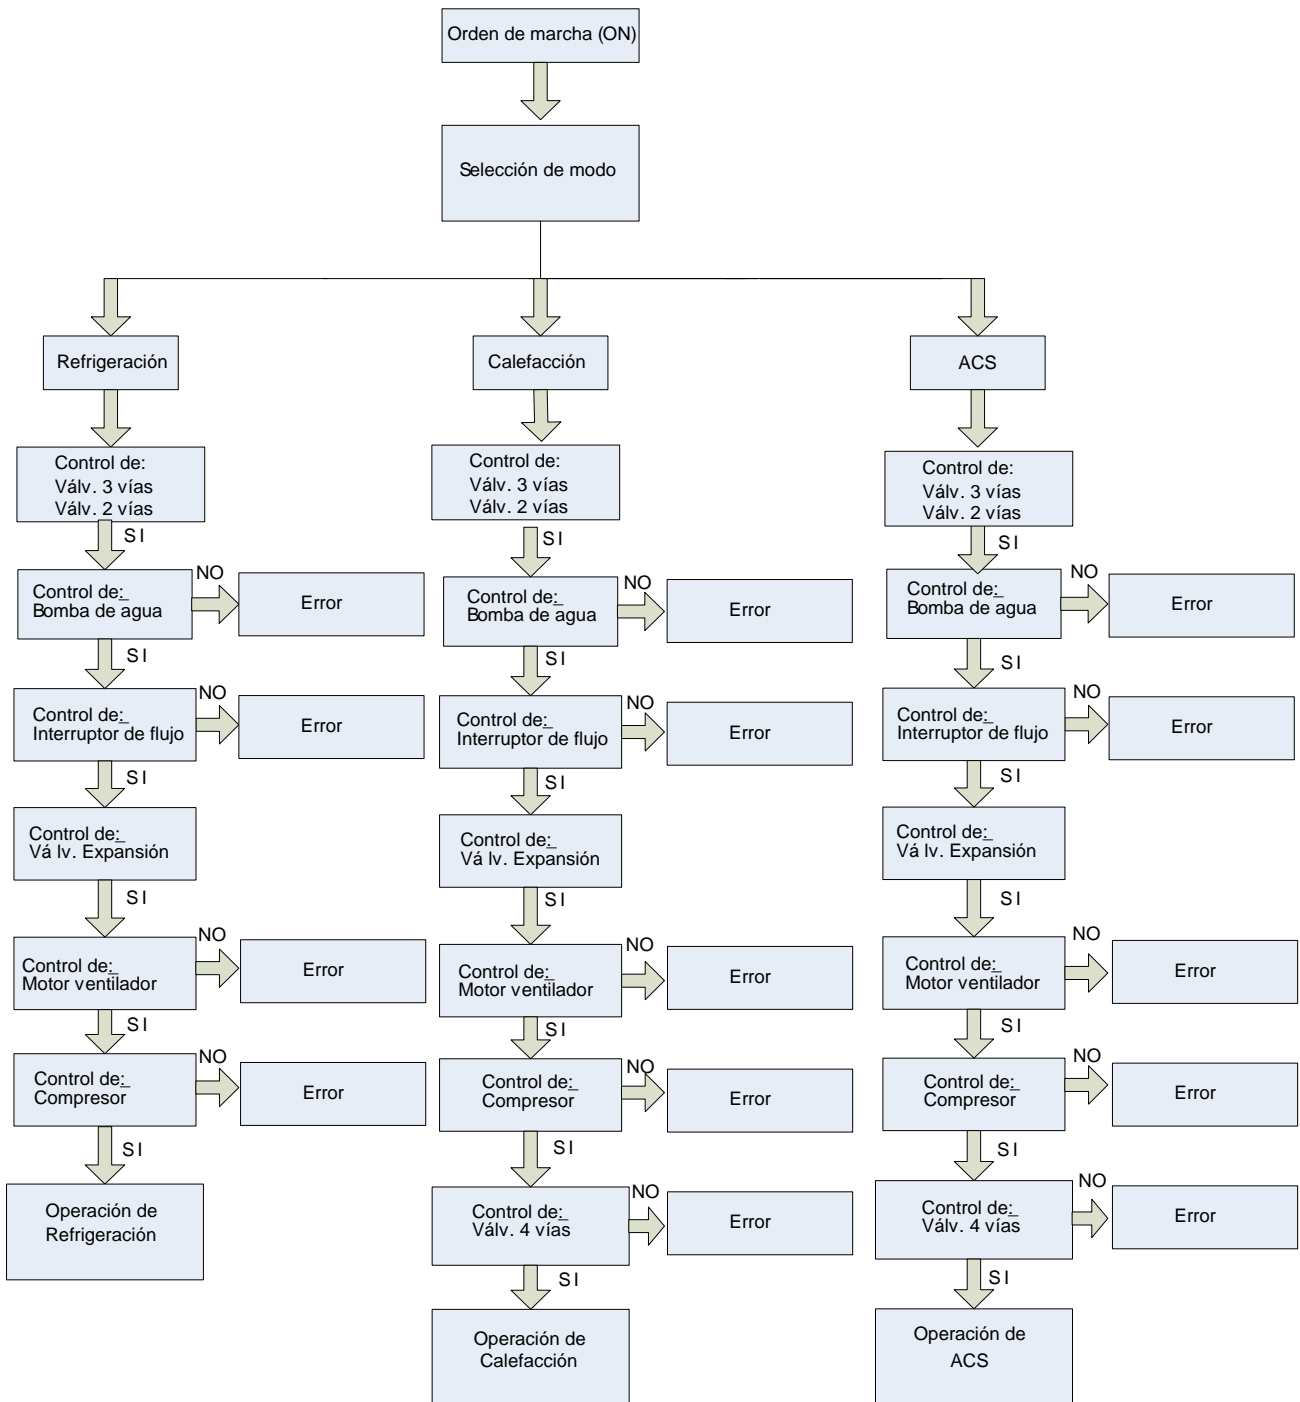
Orden de marcha (ON)

Selección de modo

Refrigeración

Control de:
Válv. 3 vías
Válv. 2 vías

SI

Control de:
Bomba de agua

NO

Error

SI

Control de:
Interruptor de flujo

NO

Error

SI

Control de:
Vá lv. Expansión

SI

Control de:
Motor ventilador

NO

Error

SI

Control de:
Compresor

NO

Error

SI

Operación de Refrigeración

Calefacción

Control de:
Válv. 3 vías
Válv. 2 vías

SI

Control de:
Bomba de agua

NO

Error

SI

Control de:
Interruptor de flujo

NO

Error

SI

Control de:
Vá lv. Expansión

SI

Control de:
Motor ventilador

NO

Error

SI

Control de:
Compresor

NO

Error

SI

Control de:
Válv. 4 vías

NO

Error

SI

Operación de Calefacción

ACS

Control de:
Válv. 3 vías
Válv. 2 vías

SI

Control de:
Bomba de agua

NO

Error

SI

Control de:
Interruptor de flujo

NO

Error

SI

Control de:
Vá lv. Expansión

SI

Control de:
Motor ventilador

NO

Error

SI

Control de:
Compresor

NO

Error

SI

Control de:
Válv. 4 vías

NO

Error

SI

Operación de ACS